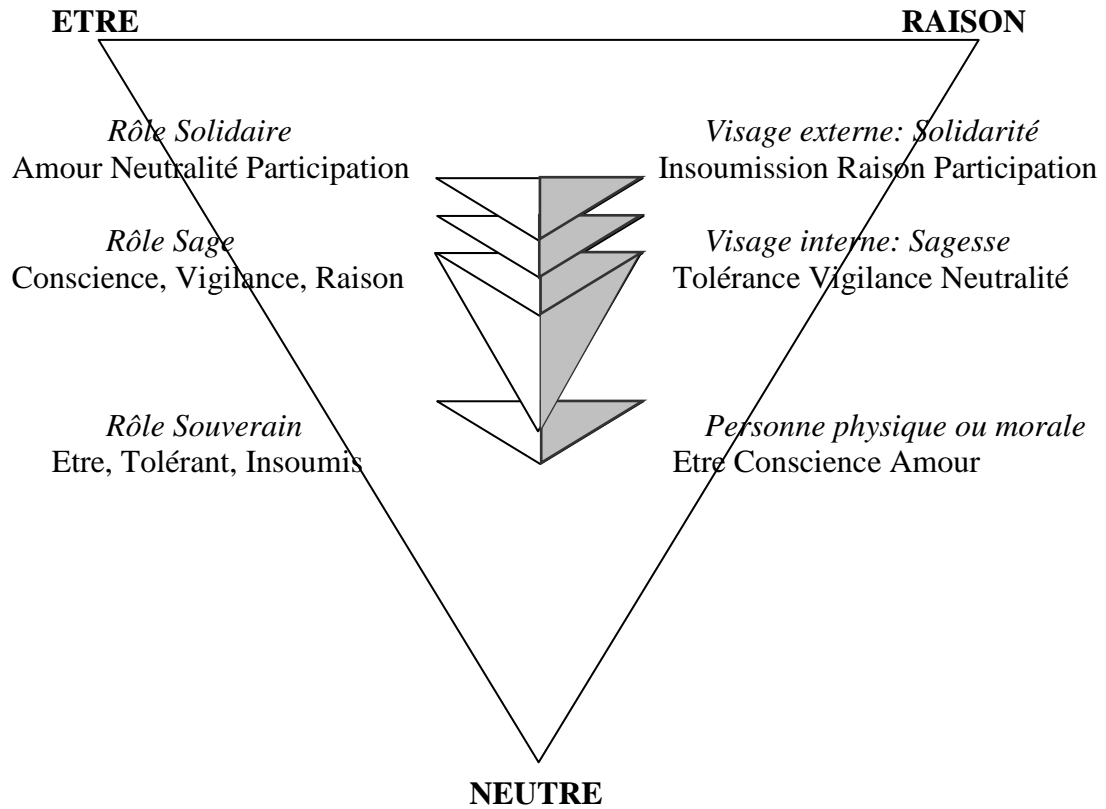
ETRE

RAISON

*Rôle Solidaire*
Amour Neutralité Participation

*Visage externe: Solidarité*
Insoumission Raison Participation

*Rôle Sage*
Conscience, Vigilance, Raison

*Visage interne: Sagesse*
Tolérance Vigilance Neutralité

*Rôle Souverain*
Etre, Tolérant, Insoumis

*Personne physique ou morale*
Etre Conscience Amour

NEUTRE